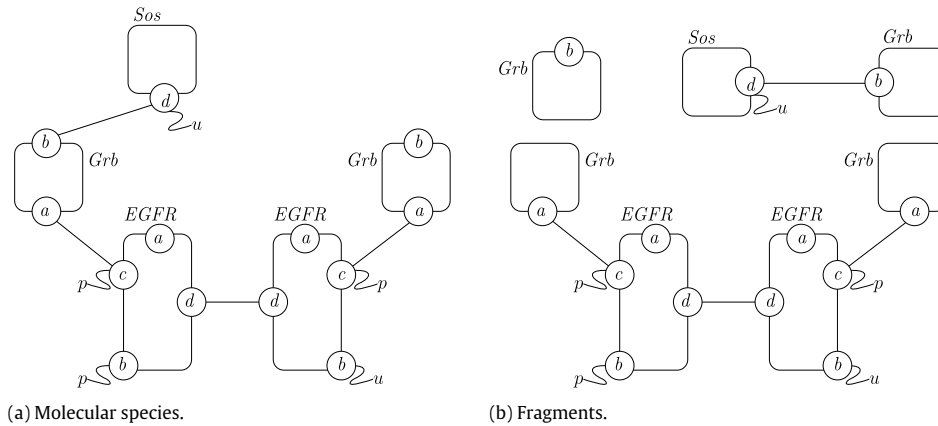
$Sos$

$d$

$u$

$b$

$Grb$

$a$

$EGFR$

$a$

$c$

$p$

$d$

$b$

$p$

$EGFR$

$a$

$d$

$c$

$p$

$b$

$u$

$Grb$

$b$

$a$

(a) Molecular species.

$Grb$

$b$

$Sos$

$d$

$u$

$Grb$

$b$

$Grb$

$a$

$EGFR$

$a$

$c$

$p$

$d$

$b$

$p$

$EGFR$

$a$

$d$

$c$

$p$

$b$

$u$

$Grb$

$a$

(b) Fragments.